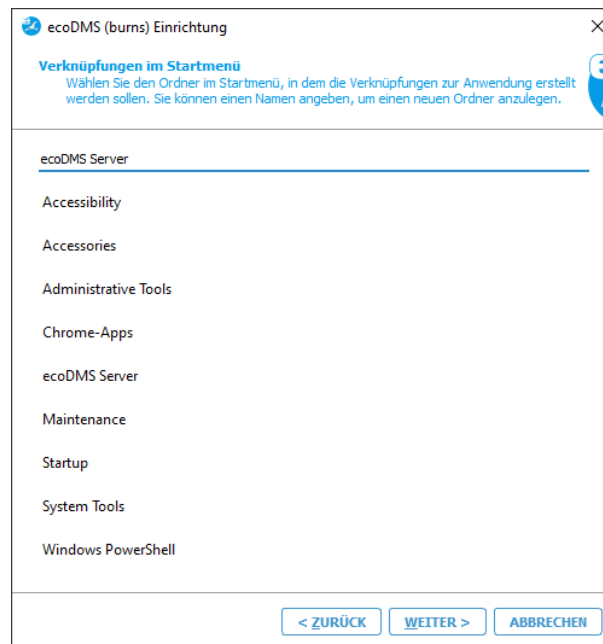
ecoDMS (burns) Einrichtung

×

Verknüpfungen im Startmenü

Wählen Sie den Ordner im Startmenü, in dem die Verknüpfungen zur Anwendung erstellt werden sollen. Sie können einen Namen angeben, um einen neuen Ordner anzulegen.

ecoDMS Server

Accessibility

Accessories

Administrative Tools

Chrome-Apps

ecoDMS Server

Maintenance

Startup

System Tools

Windows PowerShell

< ZURÜCK

WEITER >

ABBRECHEN